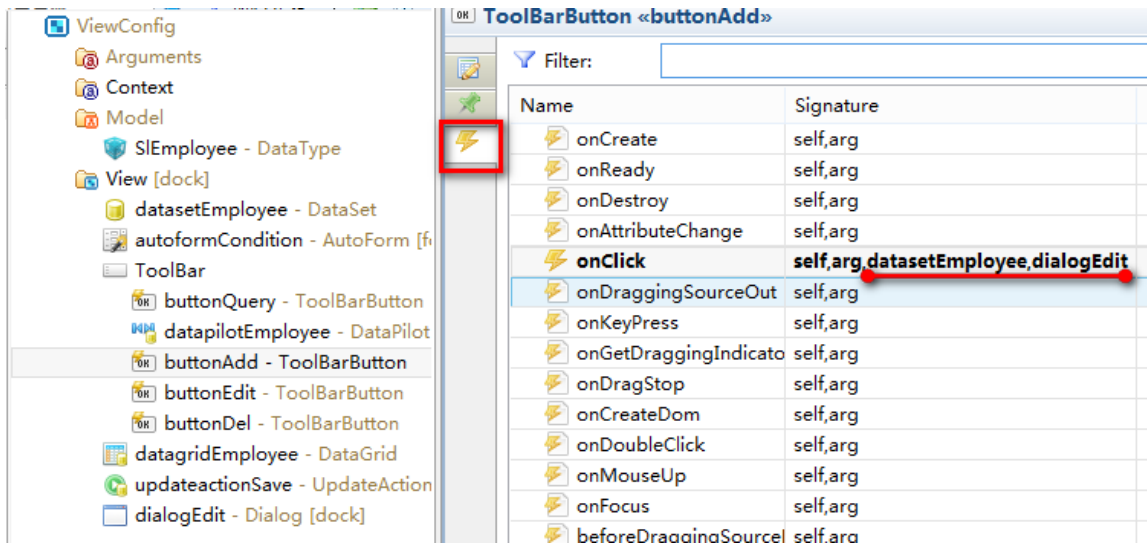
ViewConfig
Arguments
Context
Model
SlEmployee - DataType
View [dock]
datasetEmployee - DataSet
autoformCondition - AutoForm [f
ToolBar
buttonQuery - ToolBarButton
datapilotEmployee - DataPilot
buttonAdd - ToolBarButton
buttonEdit - ToolBarButton
buttonDel - ToolBarButton
datagridEmployee - DataGrid
updateactionSave - UpdateAction
dialogEdit - Dialog [dock]

ToolBarButton «buttonAdd»

Filter:

| Name | Signature |
|---|---|
| onCreate | self,arg |
| onReady | self,arg |
| onDestroy | self,arg |
| onAttributeChange | self,arg |
| onClick | self,arg,datasetEmployee,dialogEdit |
| onDraggingSourceOut | self,arg |
| onKeyPress | self,arg |
| onGetDraggingIndicato | self,arg |
| onDragStop | self,arg |
| onCreateDom | self,arg |
| onDoubleClick | self,arg |
| onMouseUp | self,arg |
| onFocus | self,arg |
| beforeDraggingSourceI | self,arg |